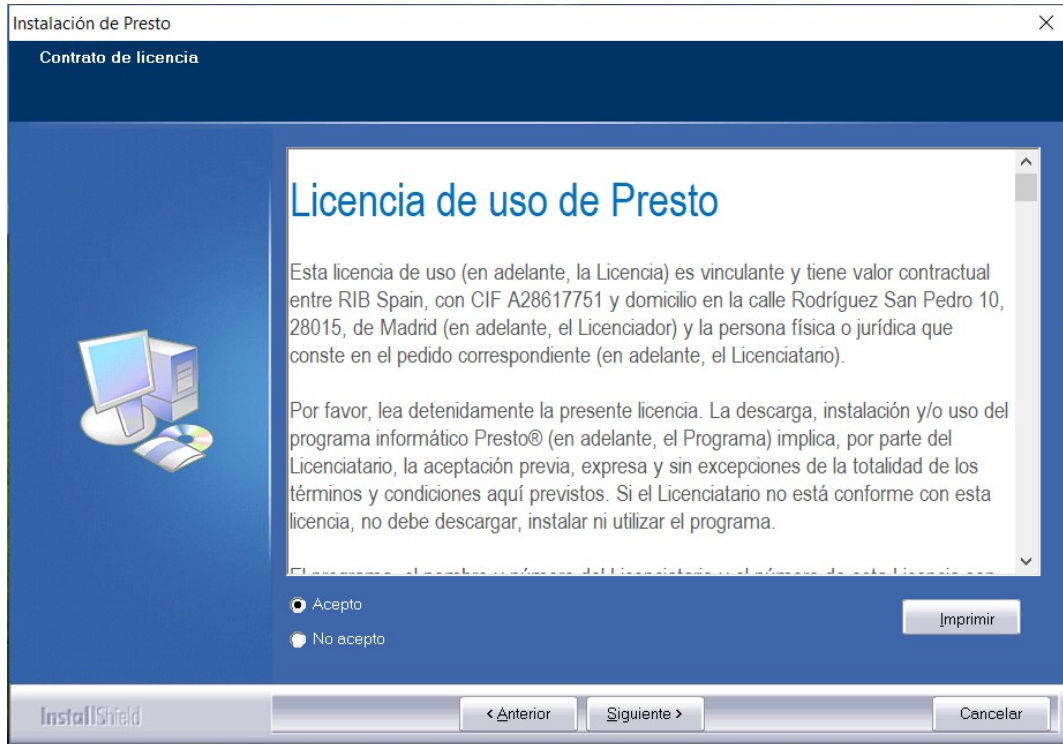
Instalación de Presto

Contrato de licencia

Licencia de uso de Presto

Esta licencia de uso (en adelante, la Licencia) es vinculante y tiene valor contractual entre RIB Spain, con CIF A28617751 y domicilio en la calle Rodríguez San Pedro 10, 28015, de Madrid (en adelante, el Licenciador) y la persona física o jurídica que conste en el pedido correspondiente (en adelante, el Licenciatario).

Por favor, lea detenidamente la presente licencia. La descarga, instalación y/o uso del programa informático Presto® (en adelante, el Programa) implica, por parte del Licenciatario, la aceptación previa, expresa y sin excepciones de la totalidad de los términos y condiciones aquí previstos. Si el Licenciatario no está conforme con esta licencia, no debe descargar, instalar ni utilizar el programa.

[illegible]

Acepto

No acepto

Imprimir

InstallShield

< Anterior

Siguiente >

Cancelar